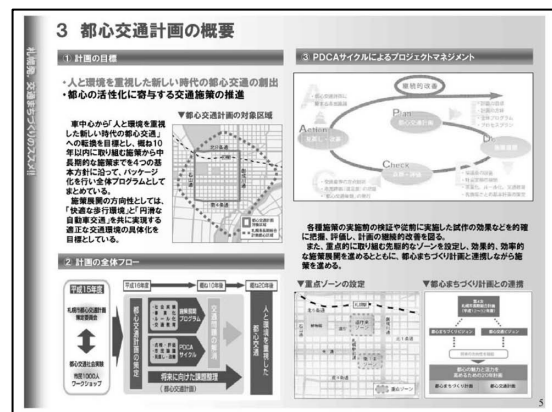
3 都心交通計画の概要

札幌都心・交通まちづくりのススメ!!

1 計画の目標

・人と環境を重視した新しい時代の都心交通の創出
・都心の活性化に寄与する交通施策の推進

車中心から「人と環境を重視した新しい時代の都心交通」への転換を目標とし、概ね10年以内に取り組む施策から中長期的な施策までを4つの基本方針に沿って、パッケージ化を行い全体プログラムとしてまとめている。
施策展開の方向性としては、「快適な歩行環境」と「円滑な自動車交通」を共に実現する適正な交通環境の具体化を目標としている。

▼都心交通計画の対象区域

2 計画の全体フロー

平成15年度
平成16年度
概ね10年後
概ね20年後

都心交通計画の策定

人と環境を重視した都心交通

PDCAサイクル

将来に向けた課題整理

3 PDCAサイクルによるプロジェクトマネジメント

継続的改善

Action
Plan
Do
Check

各種施策の実施効果の検証や従前に実施した試行の効果なども的確に把握、評価し、計画の継続的改善を図る。
また、重点的に取り組む先駆的なゾーンを設定し、効果的、効率的な施策展開を進めるとともに、都心まちづくり計画と連携しながら施策を進める。

▼重点ゾーンの設定

▼都心まちづくり計画との連携

5